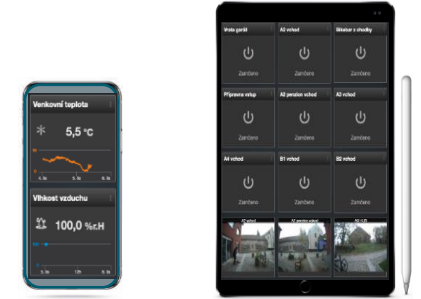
Venkovní teplota

5,5 °C

Vlhkost vzduchu

100,0 %r.H

Vrata garáž

Zamčeno

A2 vchod

Zamčeno

Skladování z chodby

Zamčeno

Přípravna vstup

Zamčeno

A2 poradce vchod

Zamčeno

A3 vchod

Zamčeno

A4 vchod

Zamčeno

B1 vchod

Zamčeno

B2 vchod

Zamčeno

A2 vchod

A2 poradce vchod

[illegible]